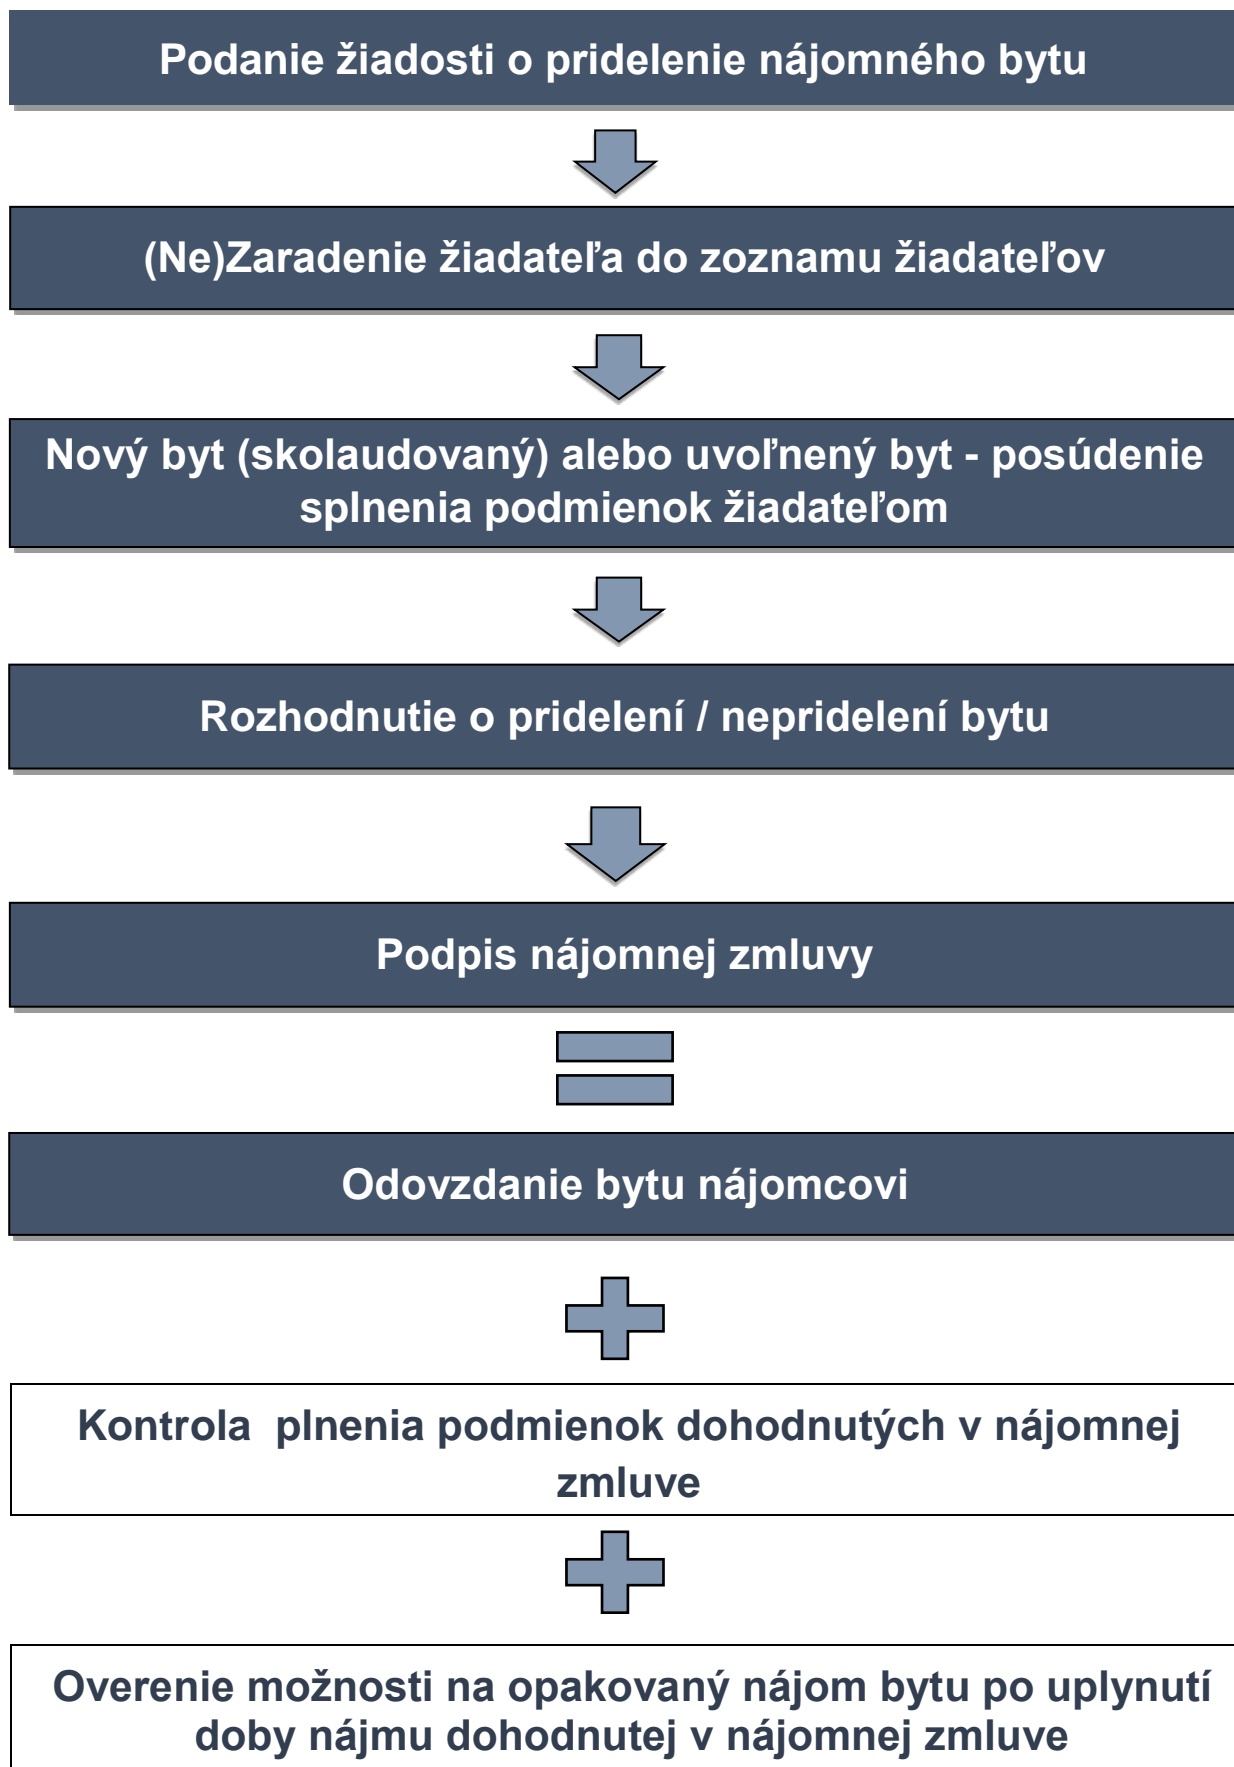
Podanie žiadosti o pridelenie nájomného bytu

(Ne)Zaradenie žiadateľa do zoznamu žiadateľov

Nový byt (skolaudovaný) alebo uvoľnený byt - posúdenie splnenia podmienok žiadateľom

Rozhodnutie o pridelení / nepridelení bytu

Podpis nájomnej zmluvy

Odovzdanie bytu nájomcovi

Kontrola plnenia podmienok dohodnutých v nájomnej zmluve

Overenie možnosti na opakovaný nájom bytu po uplynutí doby nájmu dohodnutej v nájomnej zmluve